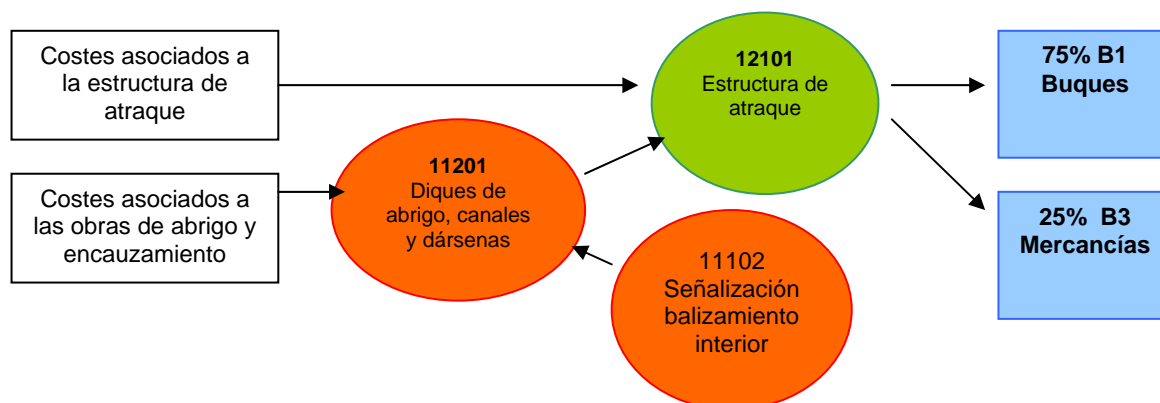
Costes asociados a la estructura de atraque

Costes asociados a las obras de abrigo y encauzamiento

11201
Diques de abrigo, canales y dársenas

12101
Estructura de atraque

11102
Señalización balizamiento interior

75% B1
Buques

25% B3
Mercancías